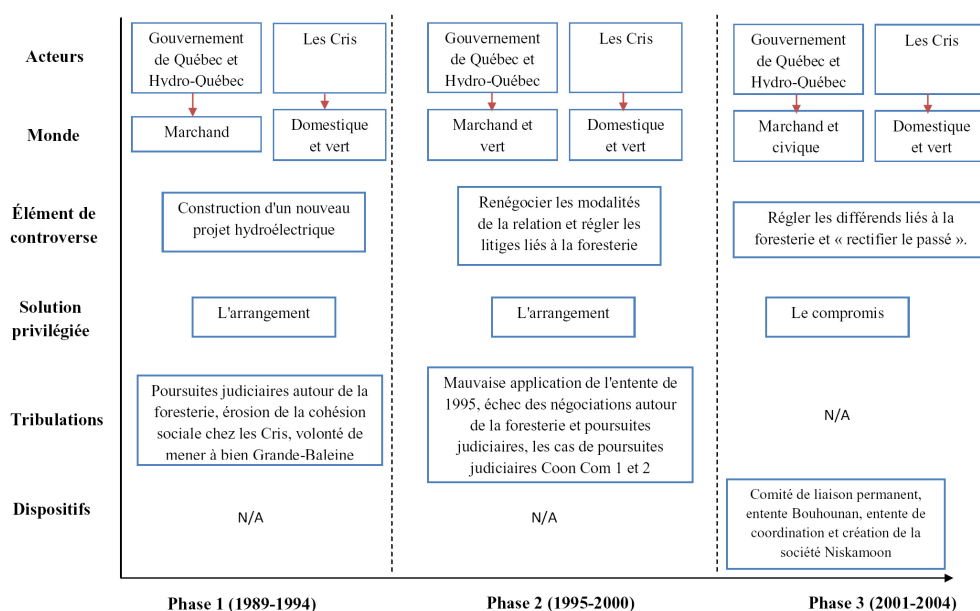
| | Phase 1 (1989-1994) | | Phase 2 (1995-2000) | | Phase 3 (2001-2004) | |
|---|---|---|---|---|---|---|
| Acteurs | Gouvernement de Québec et Hydro-Québec | Les Cris | Gouvernement de Québec et Hydro-Québec | Les Cris | Gouvernement de Québec et Hydro-Québec | Les Cris |
| Monde | Marchand | Domestique et vert | Marchand et vert | Domestique et vert | Marchand et civique | Domestique et vert |
| Élément de controverse | Construction d'un nouveau projet hydroélectrique | | Renégocier les modalités de la relation et régler les litiges liés à la foresterie | | Régler les différends liés à la foresterie et « rectifier le passé ». | |
| Solution privilégiée | L'arrangement | | L'arrangement | | Le compromis | |
| Tribulations | Poursuites judiciaires autour de la foresterie, érosion de la cohésion sociale chez les Cris, volonté de mener à bien Grande-Baleine | | Mauvaise application de l'entente de 1995, échec des négociations autour de la foresterie et poursuites judiciaires, les cas de poursuites judiciaires Coon Com 1 et 2 | | N/A | |
| Dispositifs | N/A | | N/A | | Comité de liaison permanent, entente Bouhounan, entente de coordination et création de la société Niskamoon | |